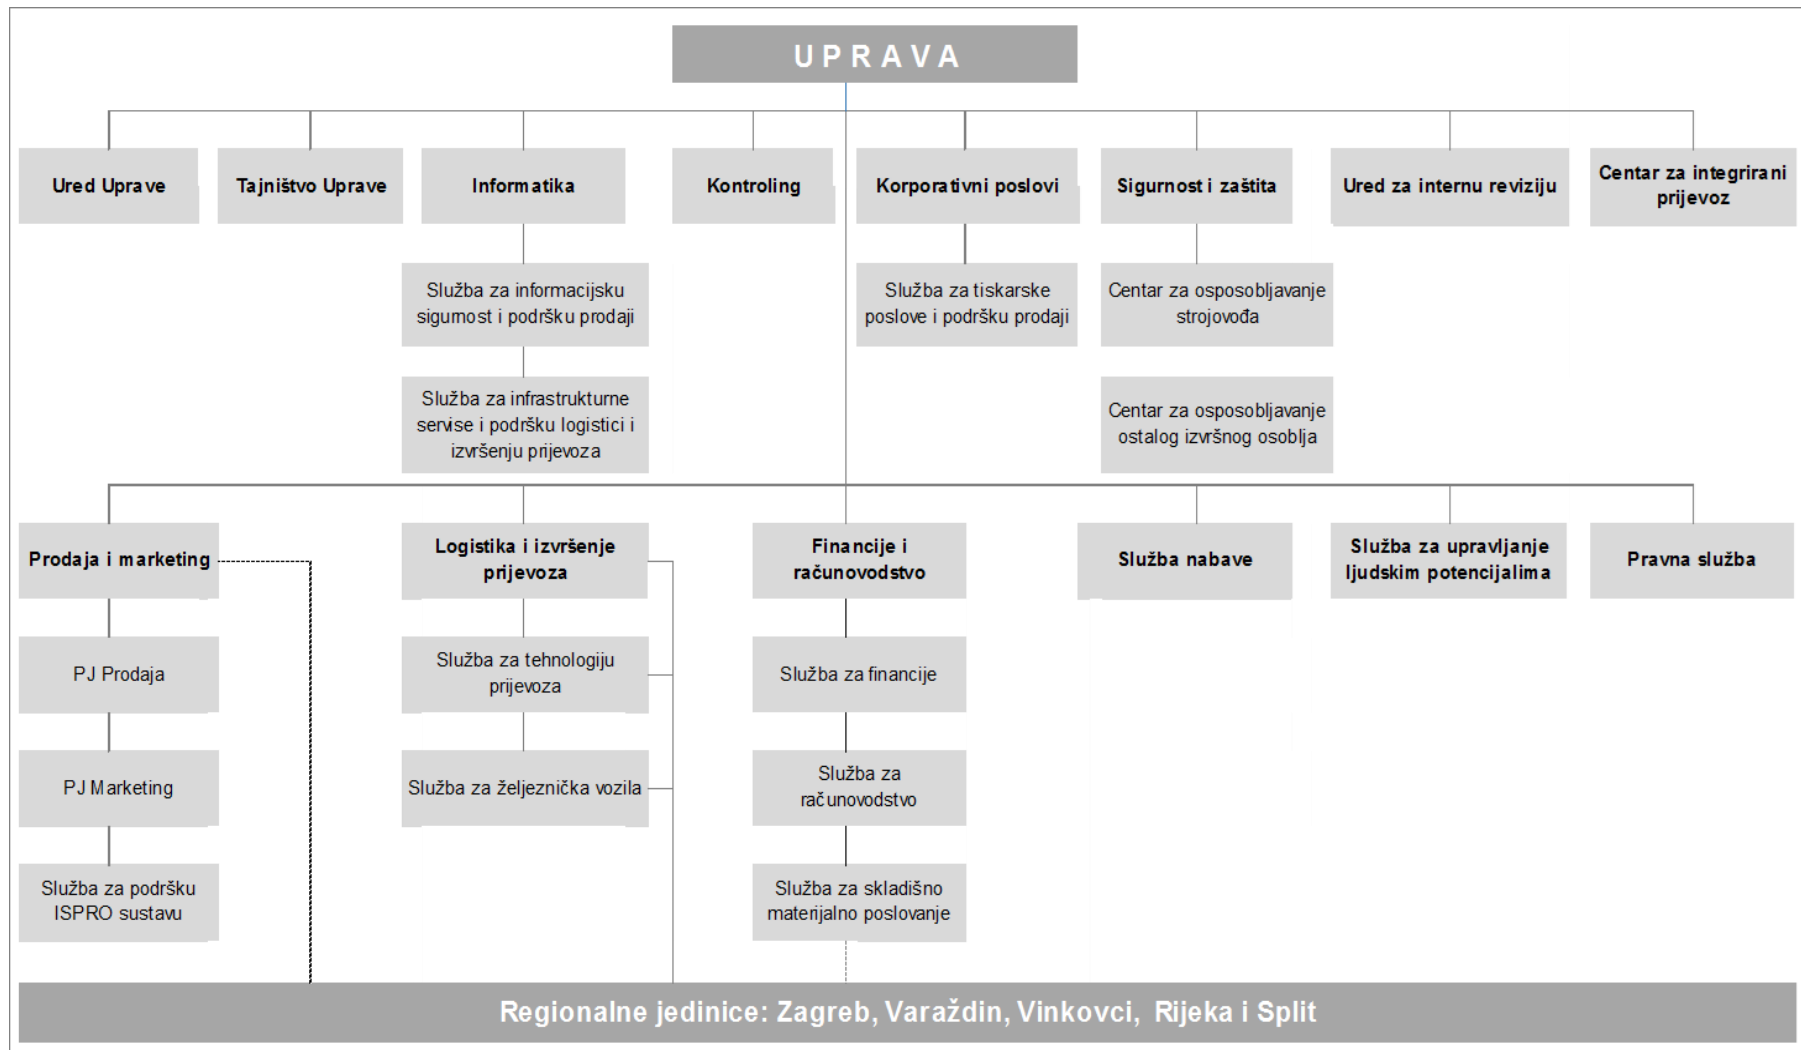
UPRAVA

Ured Uprave

Tajništvo Uprave

Informatika

Služba za informacijsku sigurnost i podršku prodaji

Služba za infrastrukturne servise i podršku logistici i izvršenju prijevoza

Kontroling

Korporativni poslovi

Služba za tiskarske poslove i podršku prodaji

Sigurnost i zaštita

Centar za osposobljavanje strojovođa

Centar za osposobljavanje ostalog izvršnog osoblja

Ured za internu reviziju

Centar za integrirani prijevoz

Prodaja i marketing

PJ Prodaja

PJ Marketing

Služba za podršku ISPRO sustavu

Logistika i izvršenje prijevoza

Služba za tehnologiju prijevoza

Služba za željeznička vozila

Financije i računovodstvo

Služba za financije

Služba za računovodstvo

Služba za skladišno materijalno poslovanje

Služba nabave

Služba za upravljanje ljudskim potencijalima

Pravna služba

Regionalne jedinice: Zagreb, Varaždin, Vinkovci, Rijeka i Split